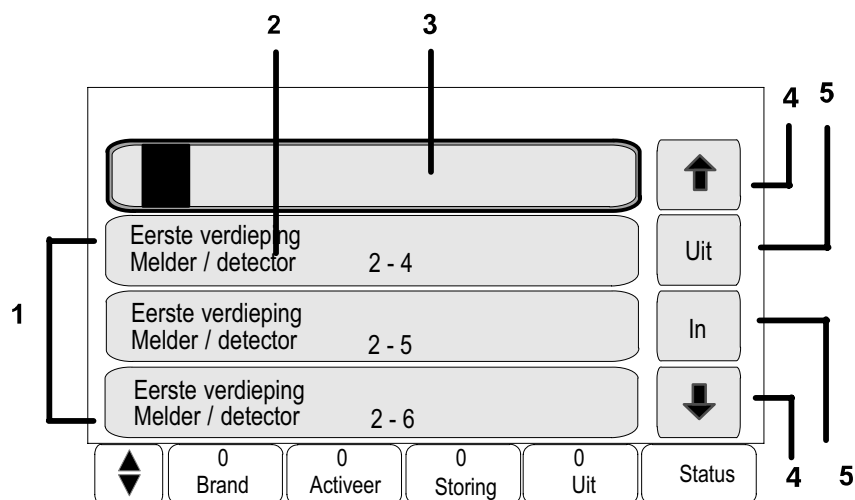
2 3

4 5

Eerste verdieping
Melder / detector 2 - 4

Uit

1

Eerste verdieping
Melder / detector 2 - 5

In

Eerste verdieping
Melder / detector 2 - 6

4 5

| 0 Brand | 0 Activeer | 0 Storing | 0 Uit | Status |